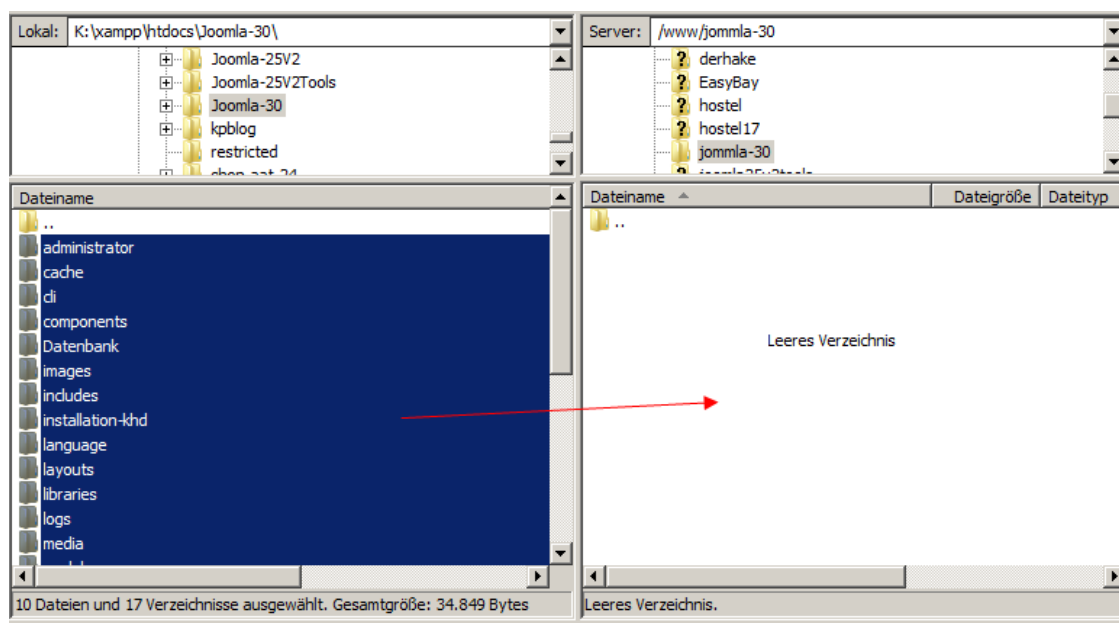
Lokal: K:\xampp\htdocs\Joomla-30\

Joomla-25V2
Joomla-25V2Tools
Joomla-30
kpblog
restricted
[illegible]

Server: /www/jommla-30

derhake
EasyBay
hostel
hostel17
jommla-30
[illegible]

Dateiname

..
administrator
cache
cli
components
Datenbank
images
includes
installation-khd
language
layouts
libraries
logs
media

Dateiname | Dateigröße | Dateityp

..

Leeres Verzeichnis

10 Dateien und 17 Verzeichnisse ausgewählt. Gesamtgröße: 34.849 Bytes

Leeres Verzeichnis.